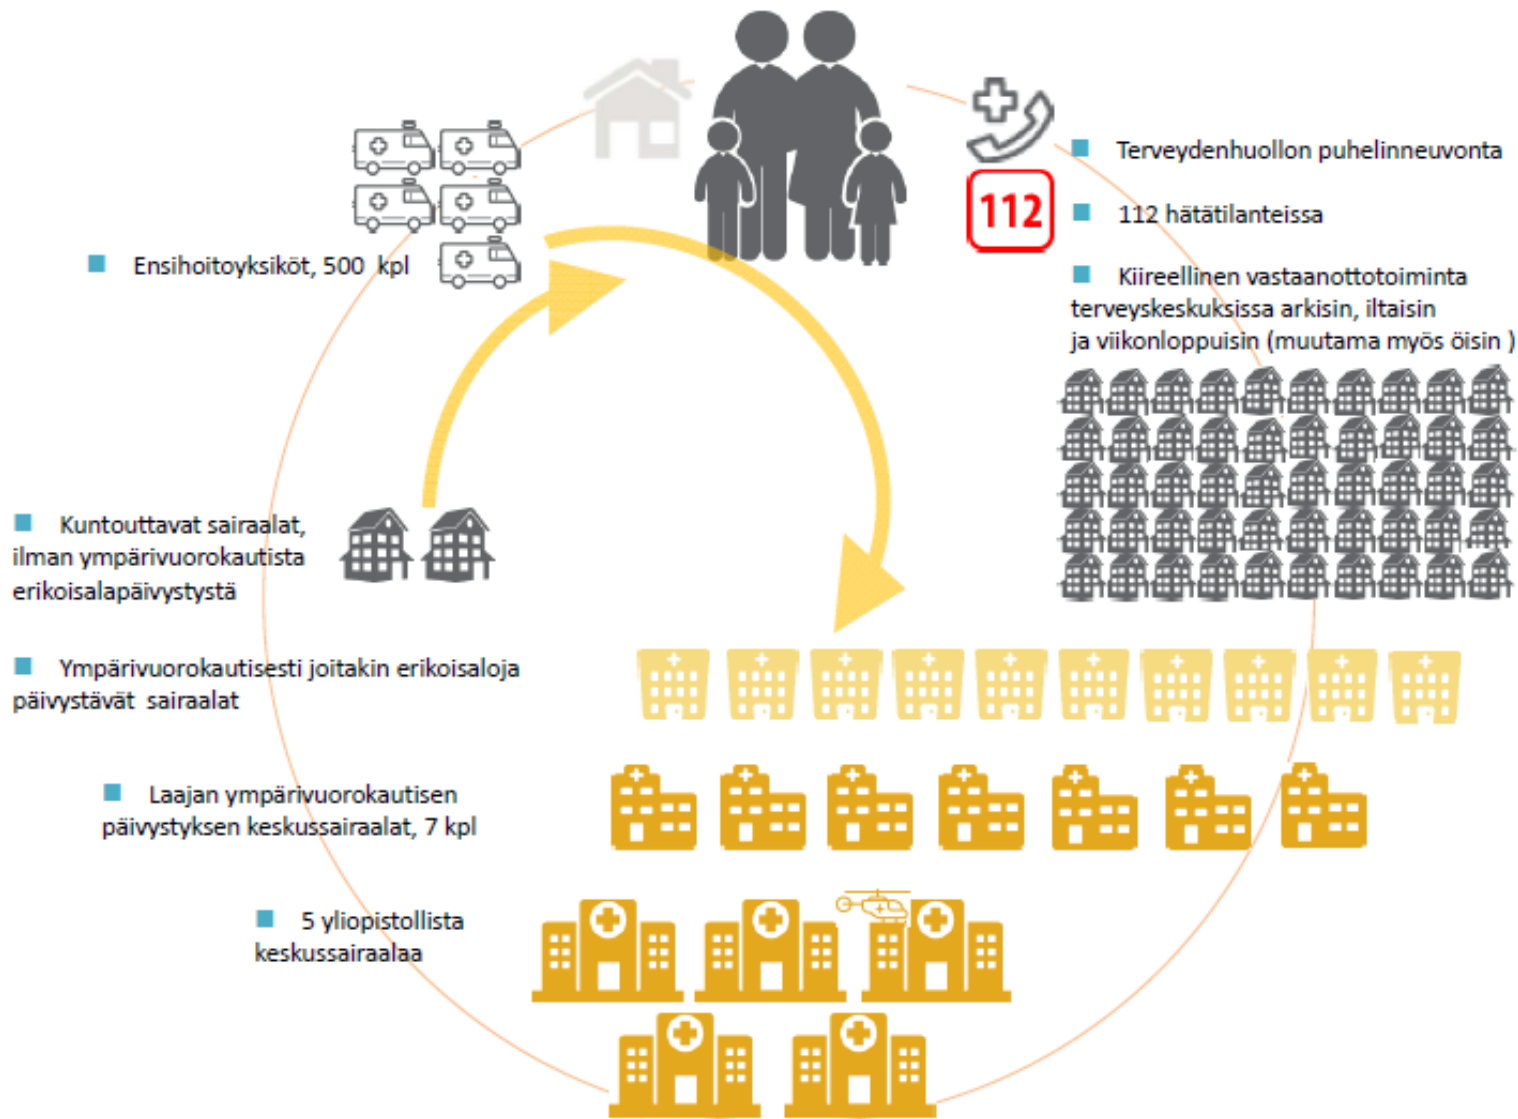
112

Terveydenhuollon puhelinneuvonta

112 hätätilanteissa

Kiireellinen vastaanottotoiminta terveyskeskuksissa arkisin, iltaisin ja viikonloppuisin (muutama myös öisin )

Ensihoitoyksiköt, 500 kpl

Kuntouttavat sairaalat, ilman ympärivuorokautista erikoisalapäivystystä

Ympärivuorokautisesti joitakin erikoisaloja päivystävät sairaalat

Laajan ympärivuorokautisen päivystyksen keskussairaalat, 7 kpl

5 yliopistollista keskussairaalaa